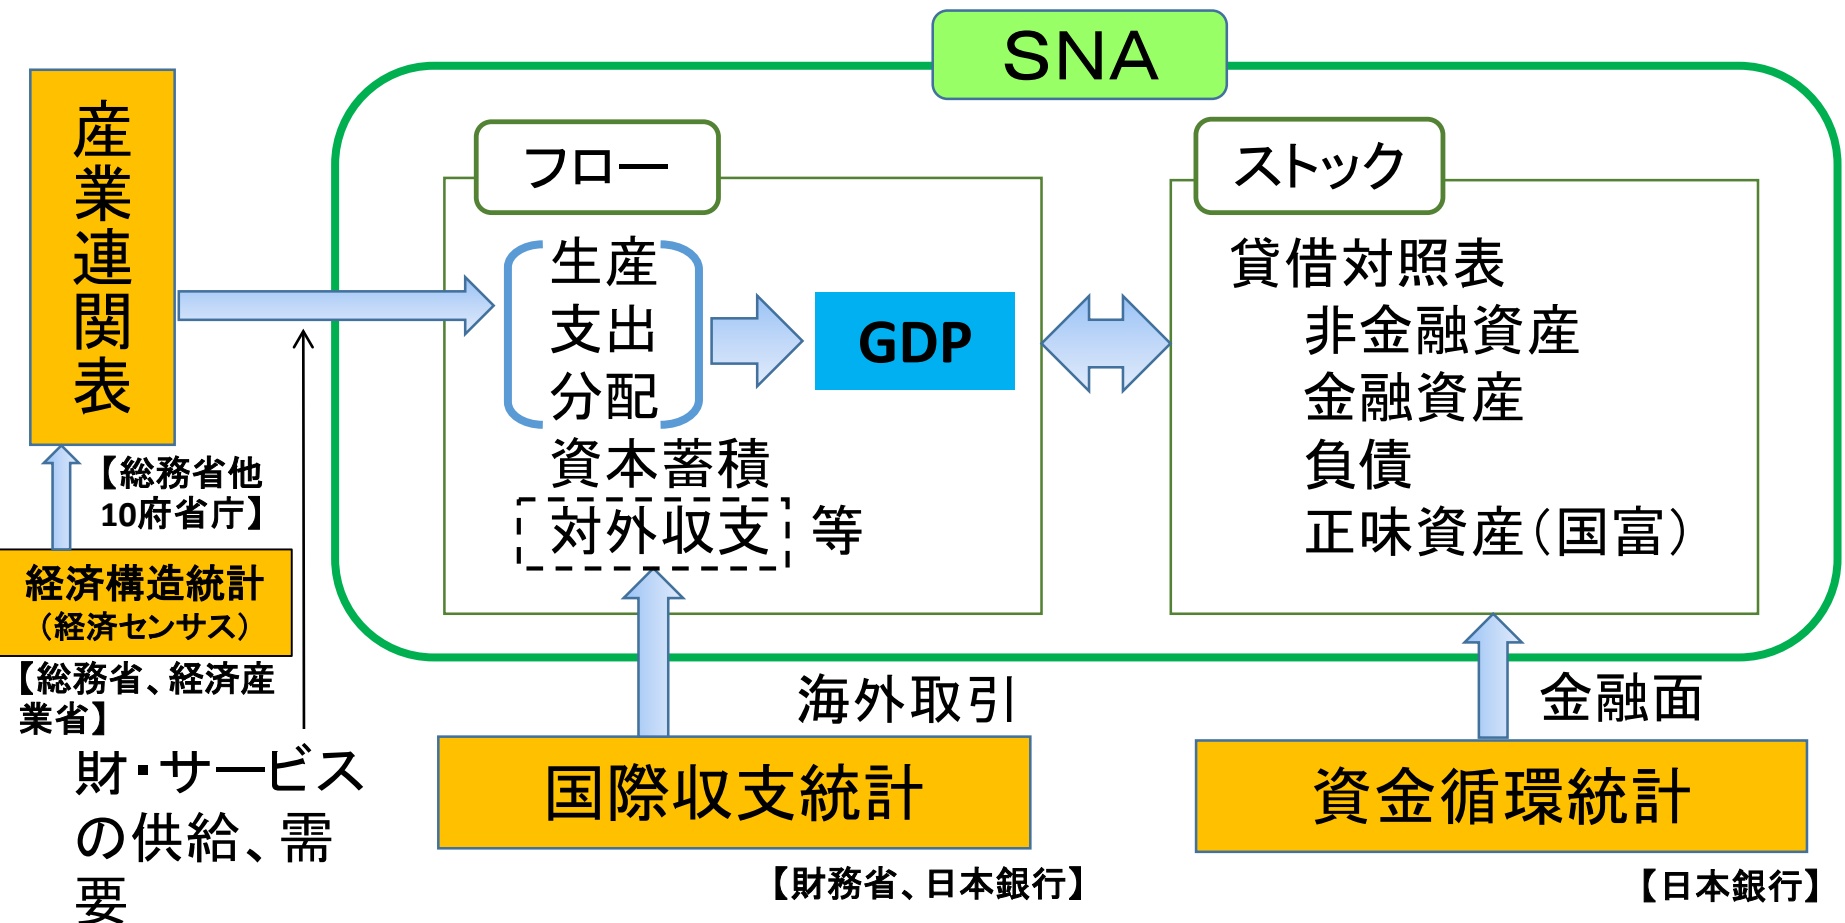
産業連関表

【総務省他10府省庁】

経済構造統計（経済センサス）

【総務省、経済産業省】

財・サービスの供給、需要

SNA

フロー

生産
支出
分配
資本蓄積
対外収支 等

GDP

ストック

貸借対照表
非金融資産
金融資産
負債
正味資産（国富）

海外取引

金融面

国際収支統計

【財務省、日本銀行】

資金循環統計

【日本銀行】